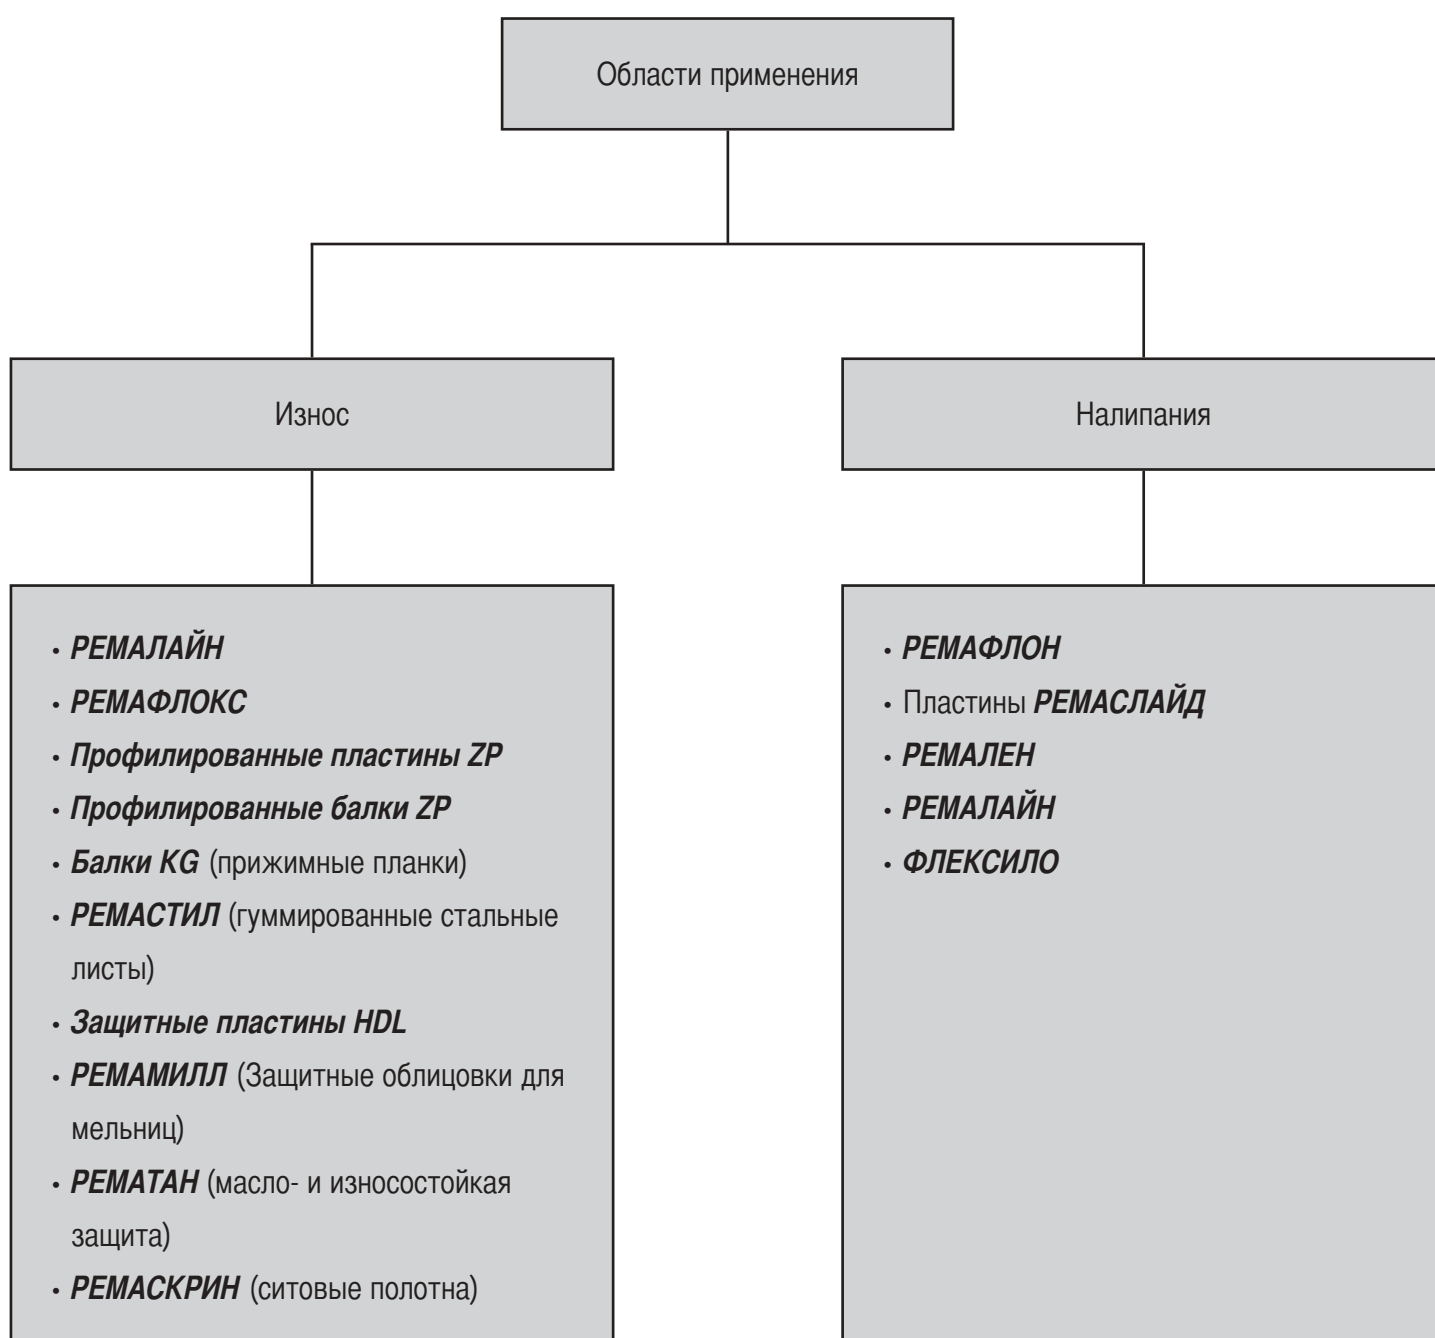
Области применения

Износ

Налипания

• РЕМАЛАЙН
• РЕМАФЛОКС
• Профилированные пластины ZP
• Профилированные балки ZP
• Балки KG (прижимные планки)
• РЕМАСТИЛ (гуммированные стальные листы)
• Защитные пластины HDL
• РЕМАМИЛЛ (Защитные облицовки для мельниц)
• РЕМАТАН (масло- и износостойкая защита)
• РЕМАСКРИН (ситовые полотна)

• РЕМАФЛОН
• Пластины РЕМАСЛАЙД
• РЕМАЛЕН
• РЕМАЛАЙН
• ФЛЕКСИЛО